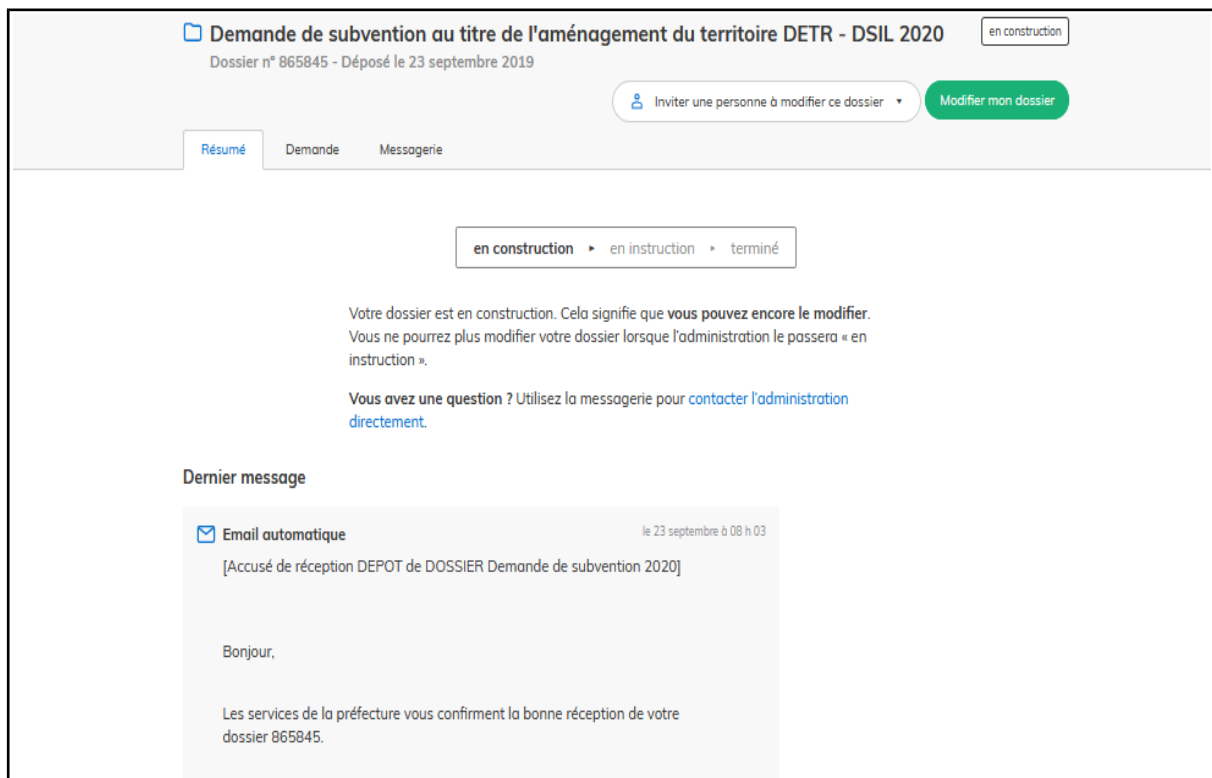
Demande de subvention au titre de l'aménagement du territoire DETR - DSIL 2020

en construction

Dossier n° 865845 - Déposé le 23 septembre 2019

Inviter une personne à modifier ce dossier ▾

Modifier mon dossier

Résumé

Demande

Messagerie

en construction ▸ en instruction ▸ terminé

Votre dossier est en construction. Cela signifie que vous pouvez encore le modifier. Vous ne pourrez plus modifier votre dossier lorsque l'administration le passera « en instruction ».

Vous avez une question ? Utilisez la messagerie pour contacter l'administration directement.

Dernier message

Email automatique

le 23 septembre à 08 h 03

[Accusé de réception DEPOT de DOSSIER Demande de subvention 2020]

Bonjour,

Les services de la préfecture vous confirment la bonne réception de votre dossier 865845.